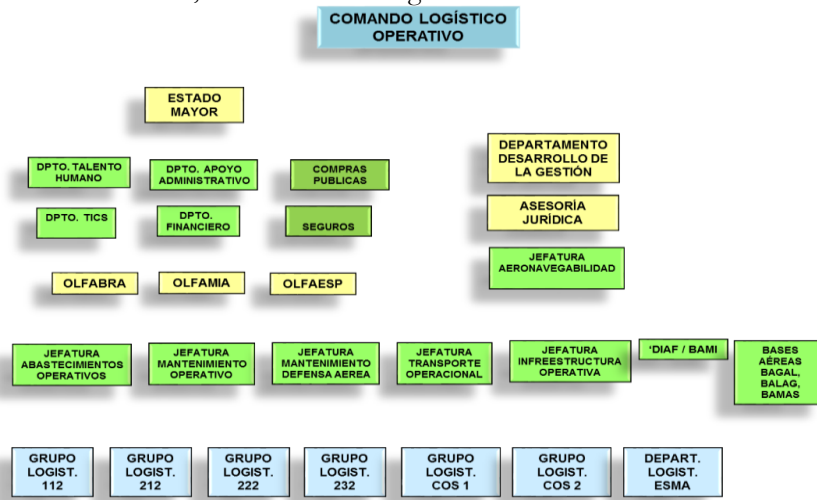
COMANDO LOGÍSTICO OPERATIVO

ESTADO MAYOR

DPTO. TALENTO HUMANO

DPTO. APOYO ADMINISTRATIVO

COMPRAS PUBLICAS

DPTO. TICS

DPTO. FINANCIERO

SEGUROS

OLFABRA

OLFAMIA

OLFAESP

DEPARTAMENTO DESARROLLO DE LA GESTIÓN

ASESORÍA JURÍDICA

JEFATURA AERONAVEGABILIDAD

JEFATURA ABASTECIMIENTOS OPERATIVOS

JEFATURA MANTENIMIENTO OPERATIVO

JEFATURA MANTENIMIENTO DEFENSA AEREA

JEFATURA TRANSPORTE OPERACIONAL

JEFATURA INFREESTRUCTURA OPERATIVA

'DIAF / BAMI

BASES AÉREAS BAGAL, BALAG, BAMAS

GRUPO LOGIST. 112

GRUPO LOGIST. 212

GRUPO LOGIST. 222

GRUPO LOGIST. 232

GRUPO LOGIST. COS 1

GRUPO LOGIST. COS 2

DEPART. LOGIST. ESMA